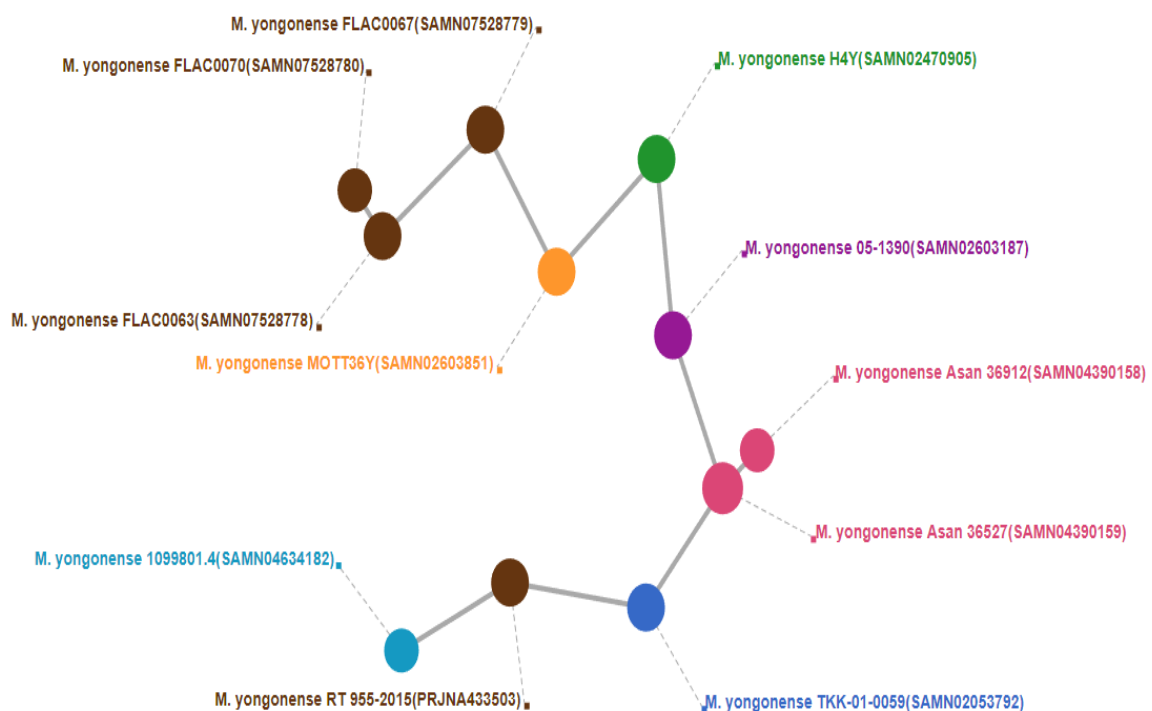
M. yongonense FLAC0067(SAMN07528779)

M. yongonense FLAC0070(SAMN07528780)

M. yongonense H4Y(SAMN02470905)

M. yongonense 05-1390(SAMN02603187)

M. yongonense FLAC0063(SAMN07528778)

M. yongonense MOTT36Y(SAMN02603851)

M. yongonense Asan 36912(SAMN04390158)

M. yongonense Asan 36527(SAMN04390159)

M. yongonense 1099801.4(SAMN04634182)

M. yongonense RT 955-2015(PRJNA433503)

M. yongonense TKK-01-0059(SAMN02053792)